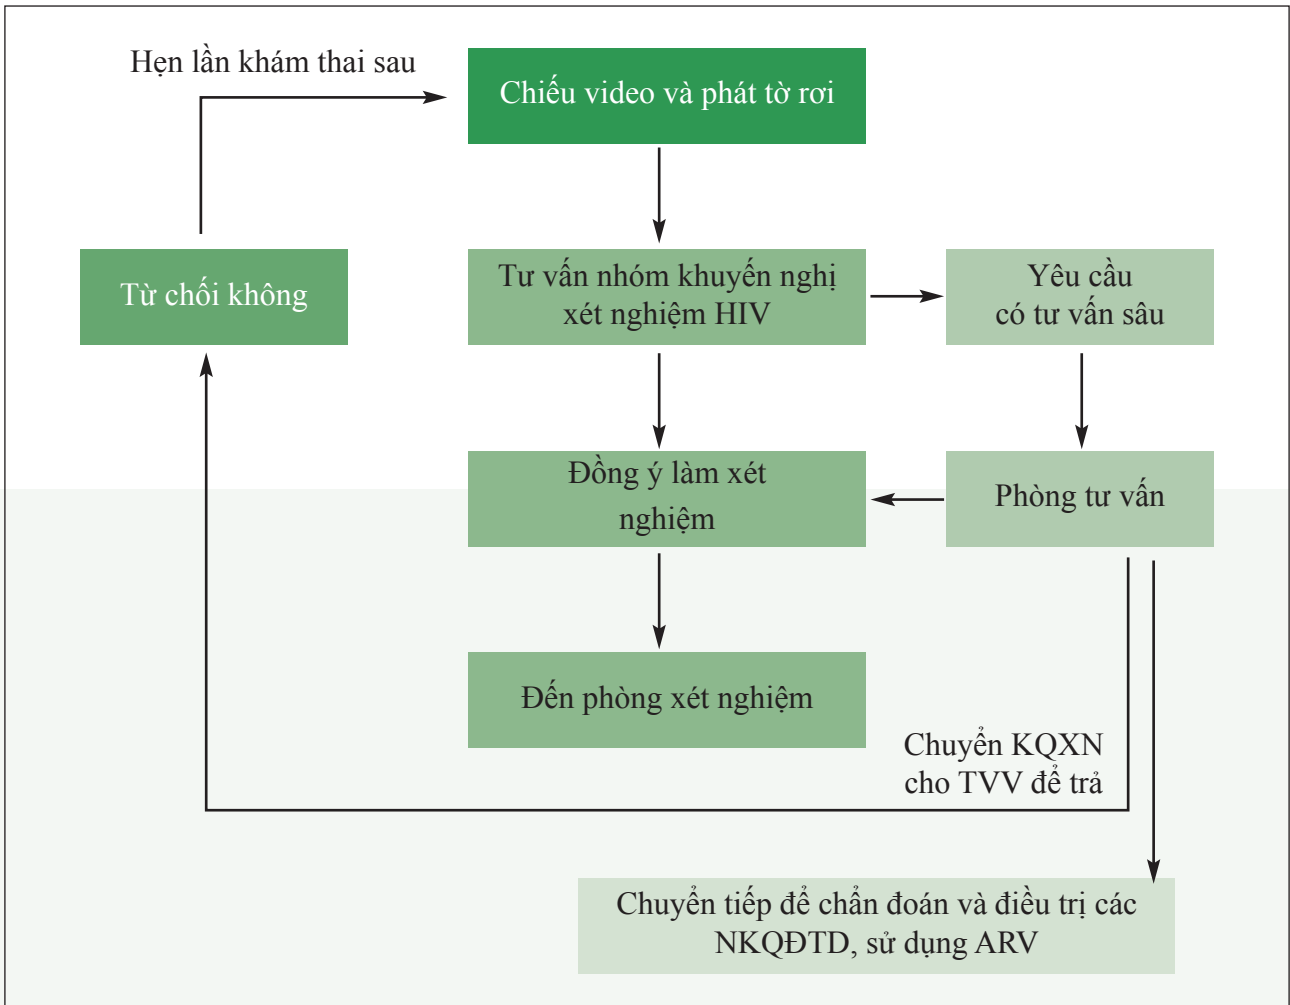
Hẹn lần khám thai sau

Chiếu video và phát tờ rơi

Từ chối không

Tư vấn nhóm khuyến nghị xét nghiệm HIV

Yêu cầu có tư vấn sâu

Đồng ý làm xét nghiệm

Phòng tư vấn

Đến phòng xét nghiệm

Chuyển KQXN cho TVV để trả

Chuyển tiếp để chẩn đoán và điều trị các NKQĐTD, sử dụng ARV